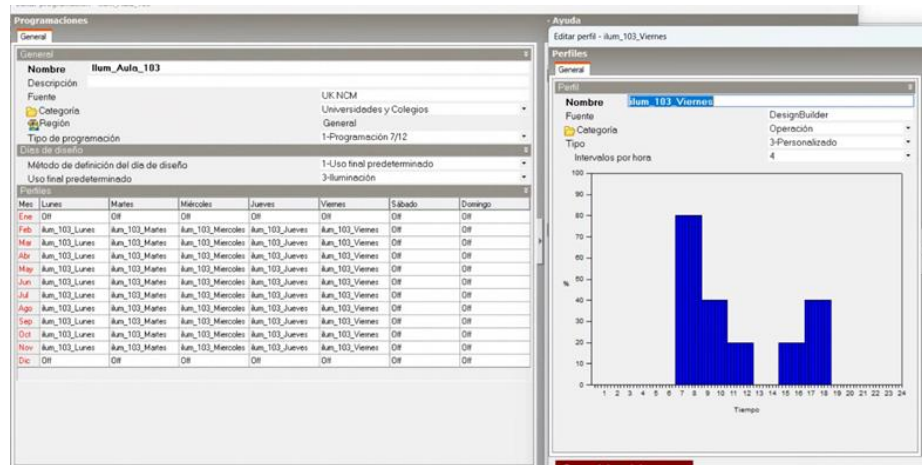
Programaciones

General

General

Nombre Ilum_Aula_103

Descripción

Fuente UK NCM

Categoría Universidades y Colegios

Región General

Tipo de programación 1-Programación 7/12

Días de diseño

Método de definición del día de diseño 1-Uso final predeterminado

Uso final predeterminado 3-Iluminación

Perfiles

| Mes | Lunes | Martes | Miércoles | Jueves | Viernes | Sábado | Domingo |
|---|---|---|---|---|---|---|---|
| Ene | Off | Off | Off | Off | Off | Off | Off |
| Feb | ilum_103_Lunes | ilum_103_Martes | ilum_103_Miercoles | ilum_103_Jueves | ilum_103_Viernes | Off | Off |
| Mar | ilum_103_Lunes | ilum_103_Martes | ilum_103_Miercoles | ilum_103_Jueves | ilum_103_Viernes | Off | Off |
| Abr | ilum_103_Lunes | ilum_103_Martes | ilum_103_Miercoles | ilum_103_Jueves | ilum_103_Viernes | Off | Off |
| May | ilum_103_Lunes | ilum_103_Martes | ilum_103_Miercoles | ilum_103_Jueves | ilum_103_Viernes | Off | Off |
| Jun | ilum_103_Lunes | ilum_103_Martes | ilum_103_Miercoles | ilum_103_Jueves | ilum_103_Viernes | Off | Off |
| Jul | ilum_103_Lunes | ilum_103_Martes | ilum_103_Miercoles | ilum_103_Jueves | ilum_103_Viernes | Off | Off |
| Ago | ilum_103_Lunes | ilum_103_Martes | ilum_103_Miercoles | ilum_103_Jueves | ilum_103_Viernes | Off | Off |
| Sep | ilum_103_Lunes | ilum_103_Martes | ilum_103_Miercoles | ilum_103_Jueves | ilum_103_Viernes | Off | Off |
| Oct | ilum_103_Lunes | ilum_103_Martes | ilum_103_Miercoles | ilum_103_Jueves | ilum_103_Viernes | Off | Off |
| Nov | ilum_103_Lunes | ilum_103_Martes | ilum_103_Miercoles | ilum_103_Jueves | ilum_103_Viernes | Off | Off |
| Dic | Off | Off | Off | Off | Off | Off | Off |

Ayuda

Editar perfil - ilum_103_Viernes

Perfiles

General

Perfil

Nombre ilum_103_Viernes

Fuente DesignBuilder

Categoría Operación

Tipo 3-Personalizado

Intervalos por hora 4

100
90
80
70
60
50
40
30
20
10
0

%

1 2 3 4 5 6 7 8 9 10 11 12 13 14 15 16 17 18 19 20 21 22 23 24

Tiempo